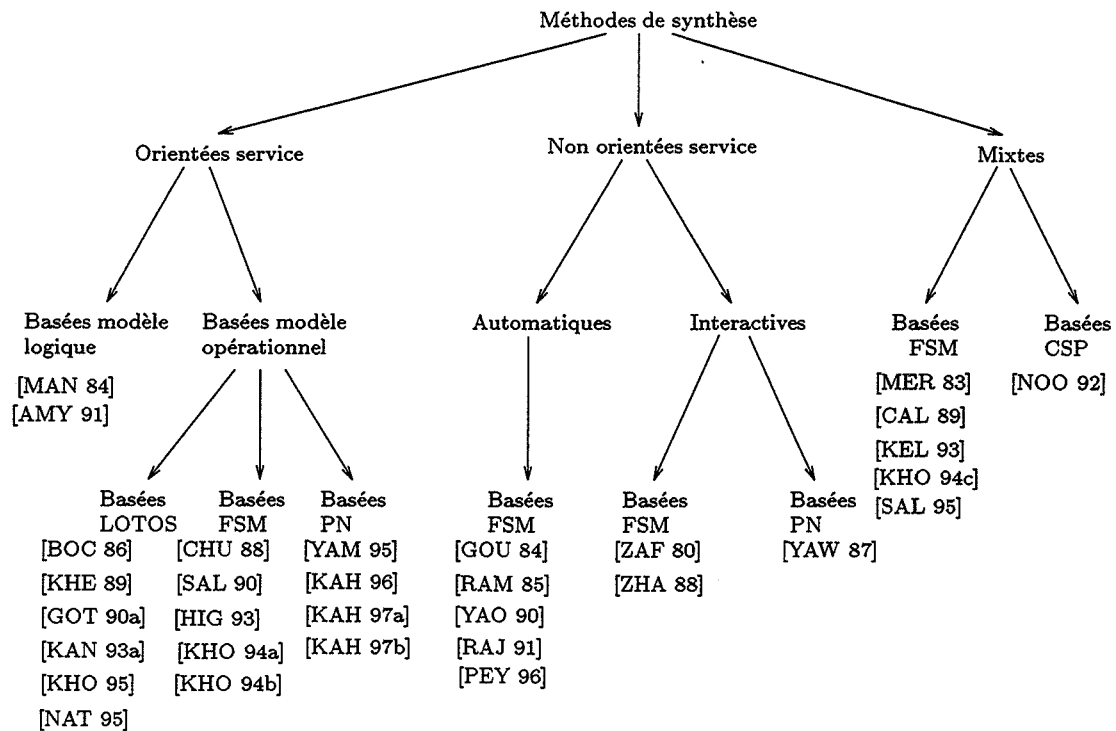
Méthodes de synthèse

Orientées service

Non orientées service

Mixtes

Basées modèle logique

[MAN 84]
[AMY 91]

Basées modèle opérationnel

Basées LOTOS
[BOC 86]
[KHE 89]
[GOT 90a]
[KAN 93a]
[KHO 95]
[NAT 95]

Basées FSM
[CHU 88]
[SAL 90]
[HIG 93]
[KHO 94a]
[KHO 94b]

Basées PN
[YAM 95]
[KAH 96]
[KAH 97a]
[KAH 97b]

Automatiques

Basées FSM
[GOU 84]
[RAM 85]
[YAO 90]
[RAJ 91]
[PEY 96]

Interactives

Basées FSM
[ZAF 80]
[ZHA 88]

Basées PN
[YAW 87]

Basées FSM
[MER 83]
[CAL 89]
[KEL 93]
[KHO 94c]
[SAL 95]

Basées CSP
[NOO 92]